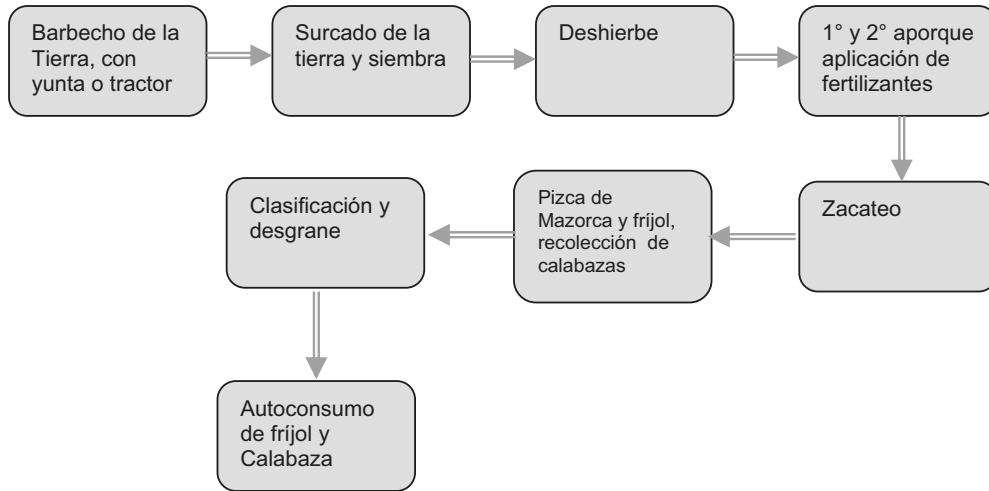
Barbecho de la Tierra, con yunta o tractor

Surcado de la tierra y siembra

Deshierbe

1° y 2° aporque aplicación de fertilizantes

Zacateo

Pizca de Mazorca y fríjol, recolección de calabazas

Clasificación y desgrane

Autoconsumo de fríjol y Calabaza